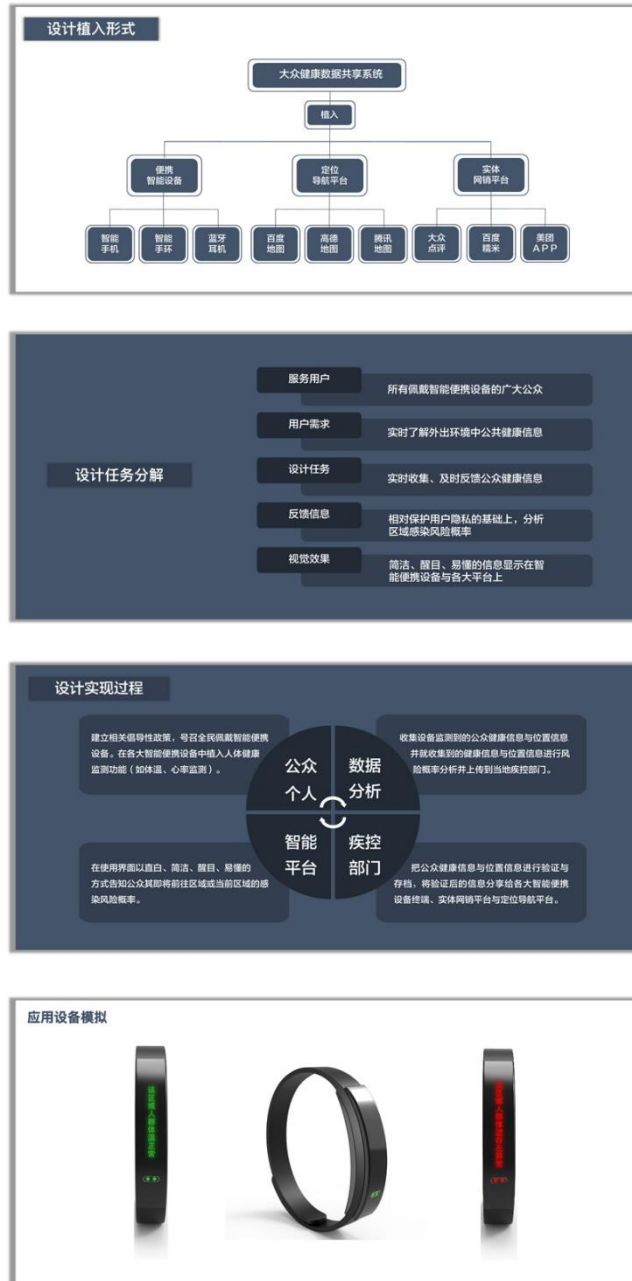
设计植入形式

大众健康数据共享系统

植入

便携
智能设备

定位
导航平台

实体
网销平台

智能
手机

智能
手环

蓝牙
耳机

百度
地图

高德
地图

腾讯
地图

大众
点评

百度
糯米

美团
APP

设计任务分解

服务用户
所有佩戴智能便携设备的广大公众

用户需求
实时了解外出环境中公共健康信息

设计任务
实时收集、及时反馈公众健康信息

反馈信息
相对保护用户隐私的基础上，分析区域感染风险概率

视觉效果
简洁、醒目、易懂的信息显示在智能便携设备与各大平台上

设计实现过程

建立相关倡导性政策，号召全民佩戴智能便携设备。在各大智能便携设备中植入人体健康监测功能（如体温、心率监测）。

公众
个人

数据
分析

收集设备监测到的公众健康信息与位置信息并就收集到的健康信息与位置信息进行风险概率分析并上传到当地疾控部门。

智能
平台

疾控
部门

在使用界面以直白、简洁、醒目、易懂的方式告知公众其即将前往区域或当前区域的感染风险概率。

把公众健康信息与位置信息进行验证与存档，将验证后的信息分享给各大智能便携设备终端、实体网销平台与定位导航平台。

应用设备模拟

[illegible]

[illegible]